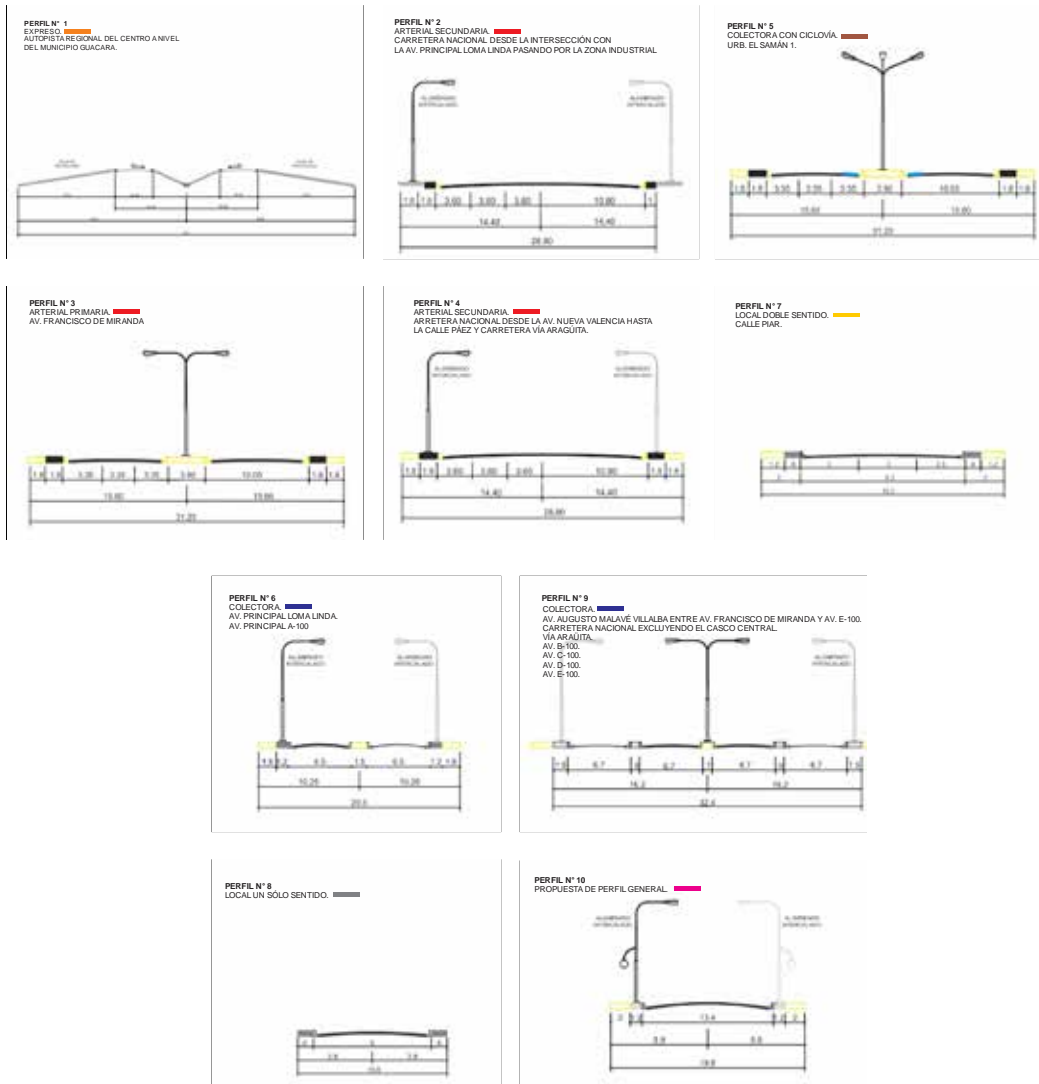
PERFIL N° 1
EXPRESO.
AUTOPISTA REGIONAL DEL CENTRO A NIVEL DEL MUNICIPIO GUACARA.

PERFIL N° 2
ARTERIAL SECUNDARIA.
CARRETERA NACIONAL DESDE LA INTERSECCIÓN CON LA AV. PRINCIPAL LOMA LINDA PASANDO POR LA ZONA INDUSTRIAL

1.8 | 1.8 | 3.60 | 3.60 | 3.60 | 10.80 | 1
14.40 | 14.40
28.80

PERFIL N° 5
COLECTORA CON CICLOVÍA.
URB. EL SAMÁN 1.

1.8 | 1.8 | 3.35 | 3.35 | 3.35 | 3.60 | 10.05 | 1.8 | 1.8
15.60 | 15.60
31.20

PERFIL N° 3
ARTERIAL PRIMARIA.
AV. FRANCISCO DE MIRANDA

1.8 | 1.8 | 3.35 | 3.35 | 3.35 | 3.60 | 10.05 | 1.8 | 1.8
15.60 | 15.60
31.20

PERFIL N° 4
ARTERIAL SECUNDARIA.
ARRETERA NACIONAL DESDE LA AV. NUEVA VALENCIA HASTA LA CALLE PÁEZ Y CARRETERA VÍA ARAGÜITA.

1.8 | 1.8 | 3.60 | 3.60 | 3.60 | 10.80 | 1.8 | 1.8
14.40 | 14.40
28.80

PERFIL N° 7
LOCAL DOBLE SENTIDO.
CALLE PIAR.

PERFIL N° 6
COLECTORA.
AV. PRINCIPAL LOMA LINDA.
AV. PRINCIPAL A-100

1.8 | 1.2 | 6.5 | 1.5 | 6.5 | 1.2 | 1.8
10.25 | 10.25
20.5

PERFIL N° 9
COLECTORA.
AV. AUGUSTO MALAVÉ VILLALBA ENTRE AV. FRANCISCO DE MIRANDA Y AV. E-100.
CARRETERA NACIONAL EXCLUYENDO EL CASCO CENTRAL.
VÍA ARAÜITA.
AV. B-100.
AV. C-100.
AV. D-100.
AV. E-100.

1.5 | 6.7 | 6.7 | 6.7 | 6.7 | 1.5
16.2 | 16.2
32.4

PERFIL N° 8
LOCAL UN SÓLO SENTIDO.

PERFIL N° 10
PROPUESTA DE PERFIL GENERAL.

13.4
9.9 | 9.9
19.8